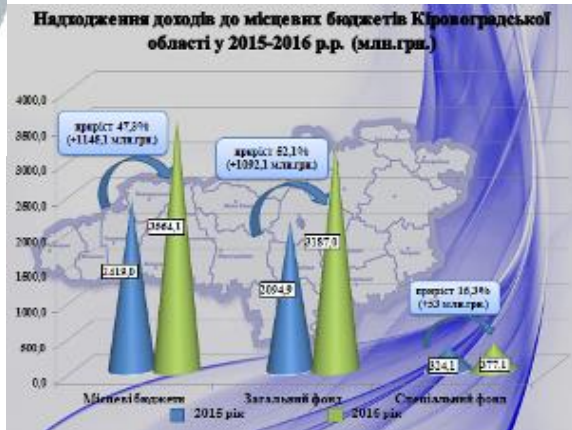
Надходження доходів до місцевих бюджетів Кіровоградської області у 2015-2016 р.р. (млн.грн.)

4000,0
3500,0
3000,0
2500,0
2000,0
1500,0
1000,0
500,0
0,0

приріст 47,8% (+1148,1 млн.грн.)

приріст 52,1% (+1092,1 млн.грн.)

приріст 16,3% (+53 млн.грн.)

2419,0
3564,1
2094,9
3187,0
324,1
377,1

Місцеві бюджети
Загальний фонд
Спеціальний фонд

2015 рік
2016 рік